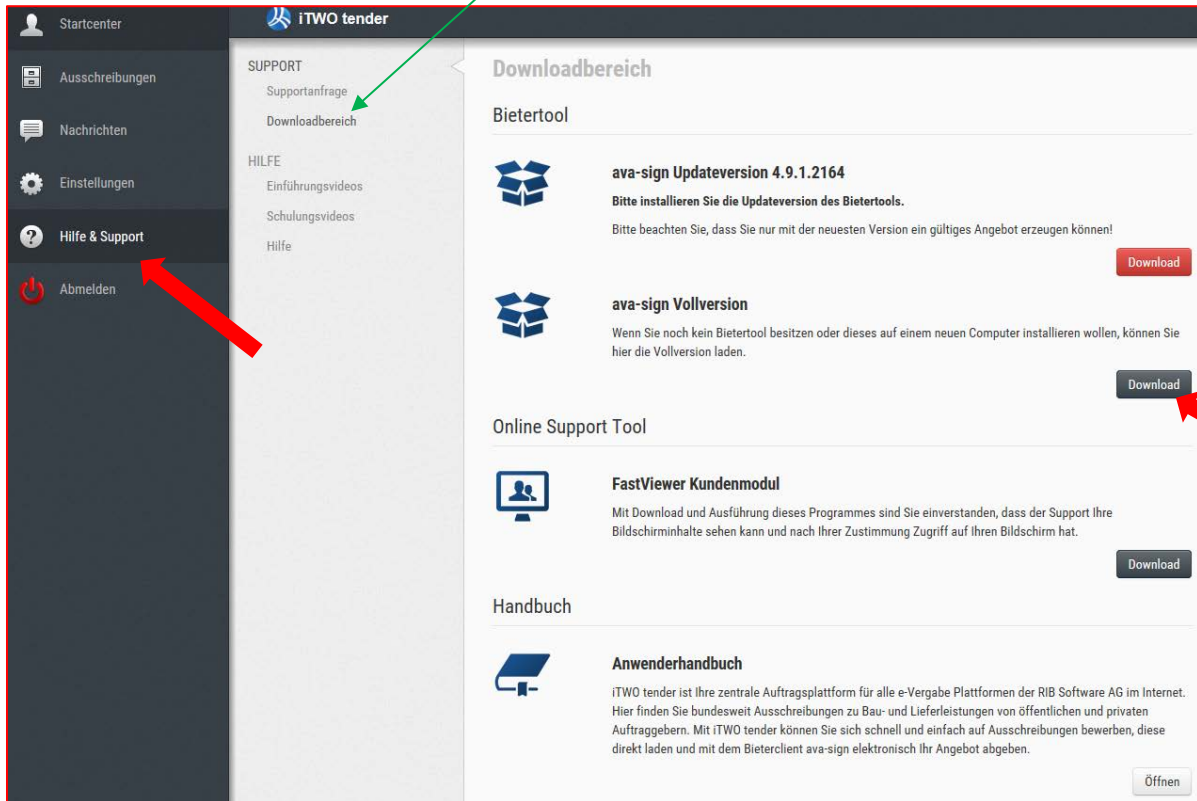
Startcenter

Ausschreibungen

Nachrichten

Einstellungen

Hilfe & Support

Abmelden

iTWO tender

SUPPORT

Supportanfrage

Downloadbereich

HILFE

Einführungsvideos

Schulungsvideos

Hilfe

Downloadbereich

Bietertool

ava-sign Updateversion 4.9.1.2164

Bitte installieren Sie die Updateversion des Bietertools.

Bitte beachten Sie, dass Sie nur mit der neuesten Version ein gültiges Angebot erzeugen können!

Download

ava-sign Vollversion

Wenn Sie noch kein Bietertool besitzen oder dieses auf einem neuen Computer installieren wollen, können Sie hier die Vollversion laden.

Download

Online Support Tool

FastViewer Kundenmodul

Mit Download und Ausführung dieses Programmes sind Sie einverstanden, dass der Support Ihre Bildschirminhalte sehen kann und nach Ihrer Zustimmung Zugriff auf Ihren Bildschirm hat.

Download

Handbuch

Anwenderhandbuch

iTWO tender ist Ihre zentrale Auftragsplattform für alle e-Vergabe Plattformen der RIB Software AG im Internet. Hier finden Sie bundesweit Ausschreibungen zu Bau- und Lieferleistungen von öffentlichen und privaten Auftraggebern. Mit iTWO tender können Sie sich schnell und einfach auf Ausschreibungen bewerben, diese direkt laden und mit dem Bieterclient ava-sign elektronisch Ihr Angebot abgeben.

Öffnen